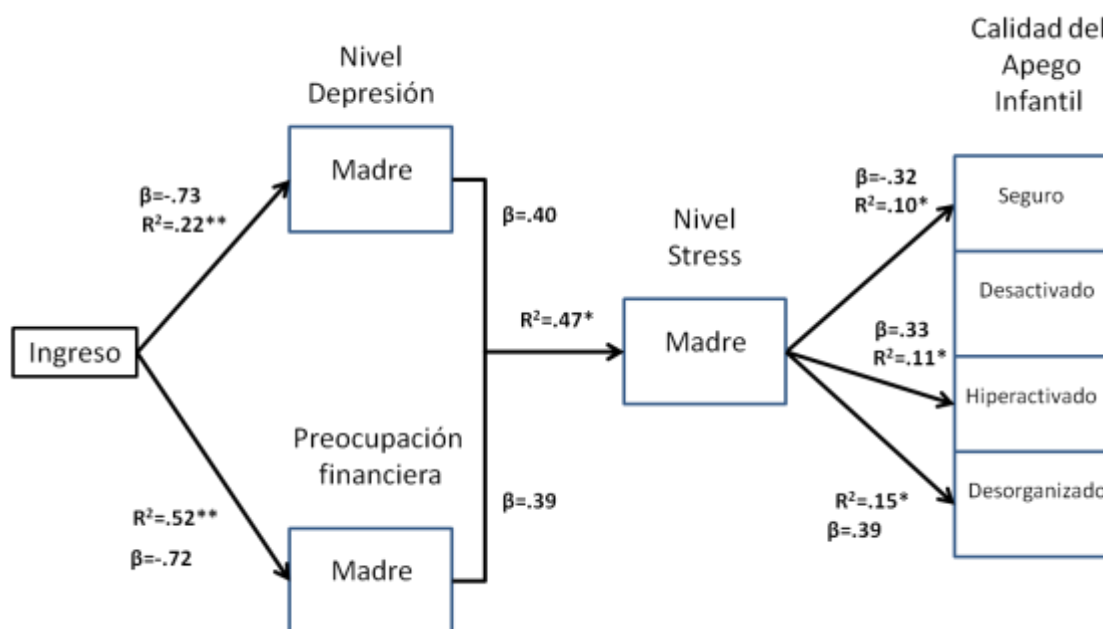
Nivel Depresión

Calidad del Apego Infantil

β=-.73
R²=.22**

Madre

β=.40

Nivel Stress

β=-.32
R²=.10*

Seguro

Desactivado

R²=.47*

Ingreso

Madre

β=.33
R²=.11*

Hiperactivado

Preocupación financiera

β=.39

R²=.15*
β=.39

Desorganizado

R²=.52**

β=-.72

Madre